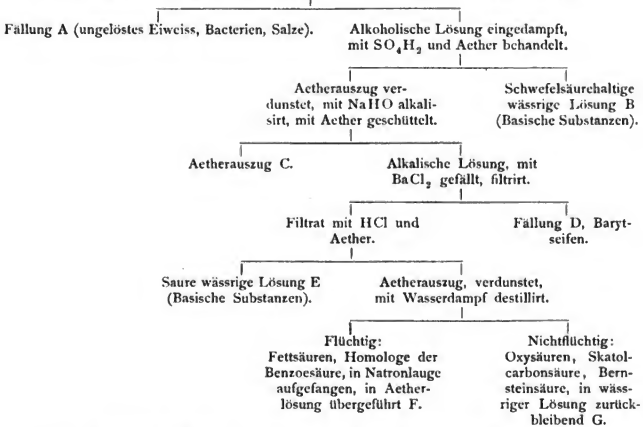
Fällung A (ungelöstes Eiweiss, Bacterien, Salze).

Alkoholische Lösung eingedampft, mit $SO_4H_2$ und Aether behandelt.

Aetherauszug verdunstet, mit NaHO alkalisirt, mit Aether geschüttelt.

Schwefelsäurehaltige wässrige Lösung B (Basische Substanzen).

Aetherauszug C.

Alkalische Lösung, mit $BaCl_2$ gefällt, filtrirt.

Filtrat mit HCl und Aether.

Fällung D, Barytseifen.

Saure wässrige Lösung E (Basische Substanzen).

Aetherauszug, verdunstet, mit Wasserdampf destillirt.

Flüchtig: Fettsäuren, Homologe der Benzoesäure, in Natronlauge aufgefangen, in Aetherlösung übergeführt F.

Nichtflüchtig: Oxysäuren, Skatolcarbonsäure, Bernsteinsäure, in wässriger Lösung zurückbleibend G.